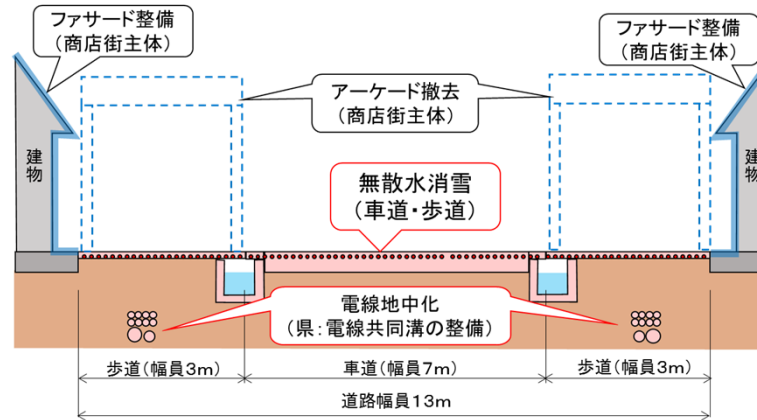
ファサード整備
（商店街主体）

ファサード整備
（商店街主体）

アーケード撤去
（商店街主体）

建物

建物

無散水消雪
（車道・歩道）

電線地中化
（県：電線共同溝の整備）

歩道（幅員3m）

車道（幅員7m）

歩道（幅員3m）

道路幅員13m